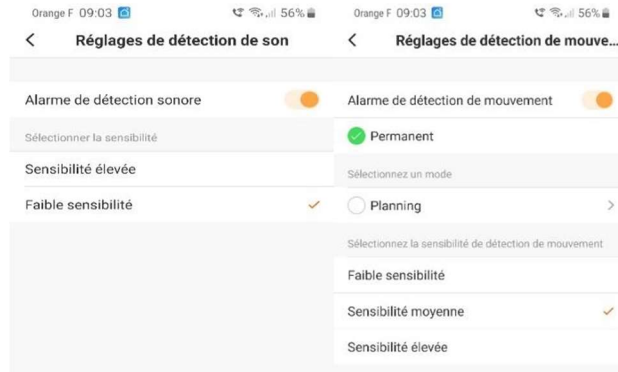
Orange F 09:03 56%

Réglages de détection de son

Alarme de détection sonore

Sélectionner la sensibilité

Sensibilité élevée

Faible sensibilité

Orange F 09:03 56%

Réglages de détection de mouve...

Alarme de détection de mouvement

Permanent

Sélectionnez un mode

Planning

Sélectionnez la sensibilité de détection de mouvement

Faible sensibilité

Sensibilité moyenne

Sensibilité élevée